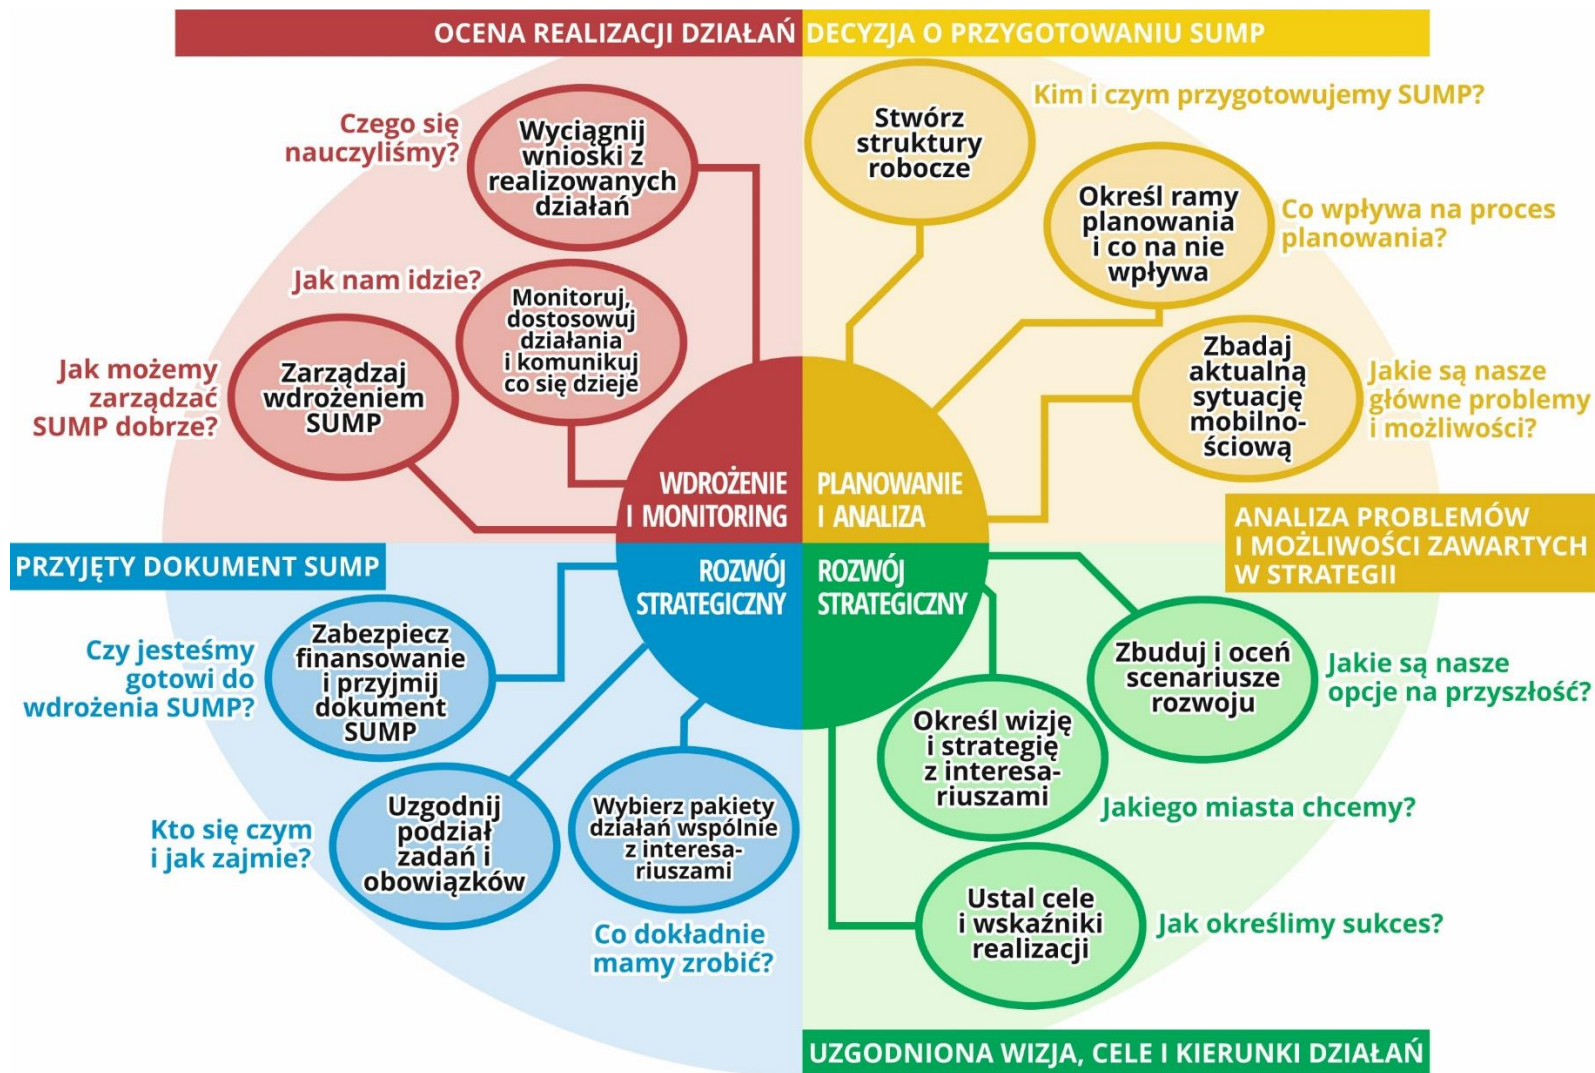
OCENA REALIZACJI DZIAŁAŃ
DECYZJA O PRZYGOTOWANIU SUMP

Czego się nauczyliśmy?
Wyciągnij wnioski z realizowanych działań

Stwórz struktury robocze
Kim i czym przygotowujemy SUMP?

Określ ramy planowania i co na nie wpływa
Co wpływa na proces planowania?

Jak nam idzie?
Monitoruj, dostosowuj działania i komunikuj co się dzieje

Jak możemy zarządzać SUMP dobrze?
Zarządzaj wdrożeniem SUMP

Zbadaj aktualną sytuację mobilnościową
Jakie są nasze główne problemy i możliwości?

WDROŻENIE I MONITORING
PLANOWANIE I ANALIZA

ANALIZA PROBLEMÓW I MOŻLIWOŚCI ZAWARTYCH W STRATEGII

PRZYJĘTY DOKUMENT SUMP

ROZWÓJ STRATEGICZNY
ROZWÓJ STRATEGICZNY

Czy jesteśmy gotowi do wdrożenia SUMP?
Zabezpiecz finansowanie i przyjmij dokument SUMP

Zbuduj i oceń scenariusze rozwoju
Jakie są nasze opcje na przyszłość?

Określ wizję i strategię z interesariuszami
Jakiego miasta chcemy?

Kto się czym i jak zajmie?
Uzgodnij podział zadań i obowiązków

Wybierz pakiety działań wspólnie z interesariuszami
Co dokładnie mamy zrobić?

Ustal cele i wskaźniki realizacji
Jak określimy sukces?

UZGODNIONA WIZJA, CELE I KIERUNKI DZIAŁAŃ